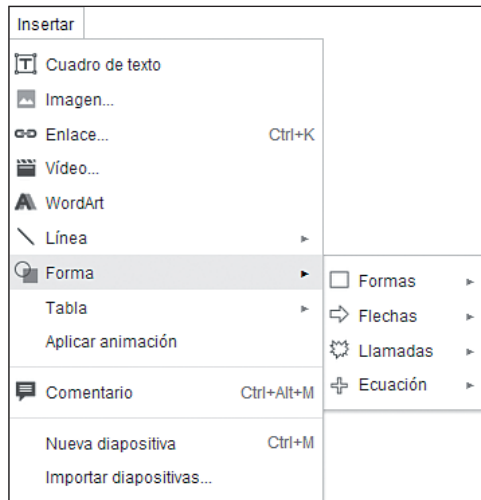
Insertar

Cuadro de texto
Imagen...
Enlace... Ctrl+K
Vídeo...
WordArt
Línea
Forma
Tabla
Aplicar animación

Comentario Ctrl+Alt+M

Nueva diapositiva Ctrl+M
Importar diapositivas...

Formas
Flechas
Llamadas
Ecuación